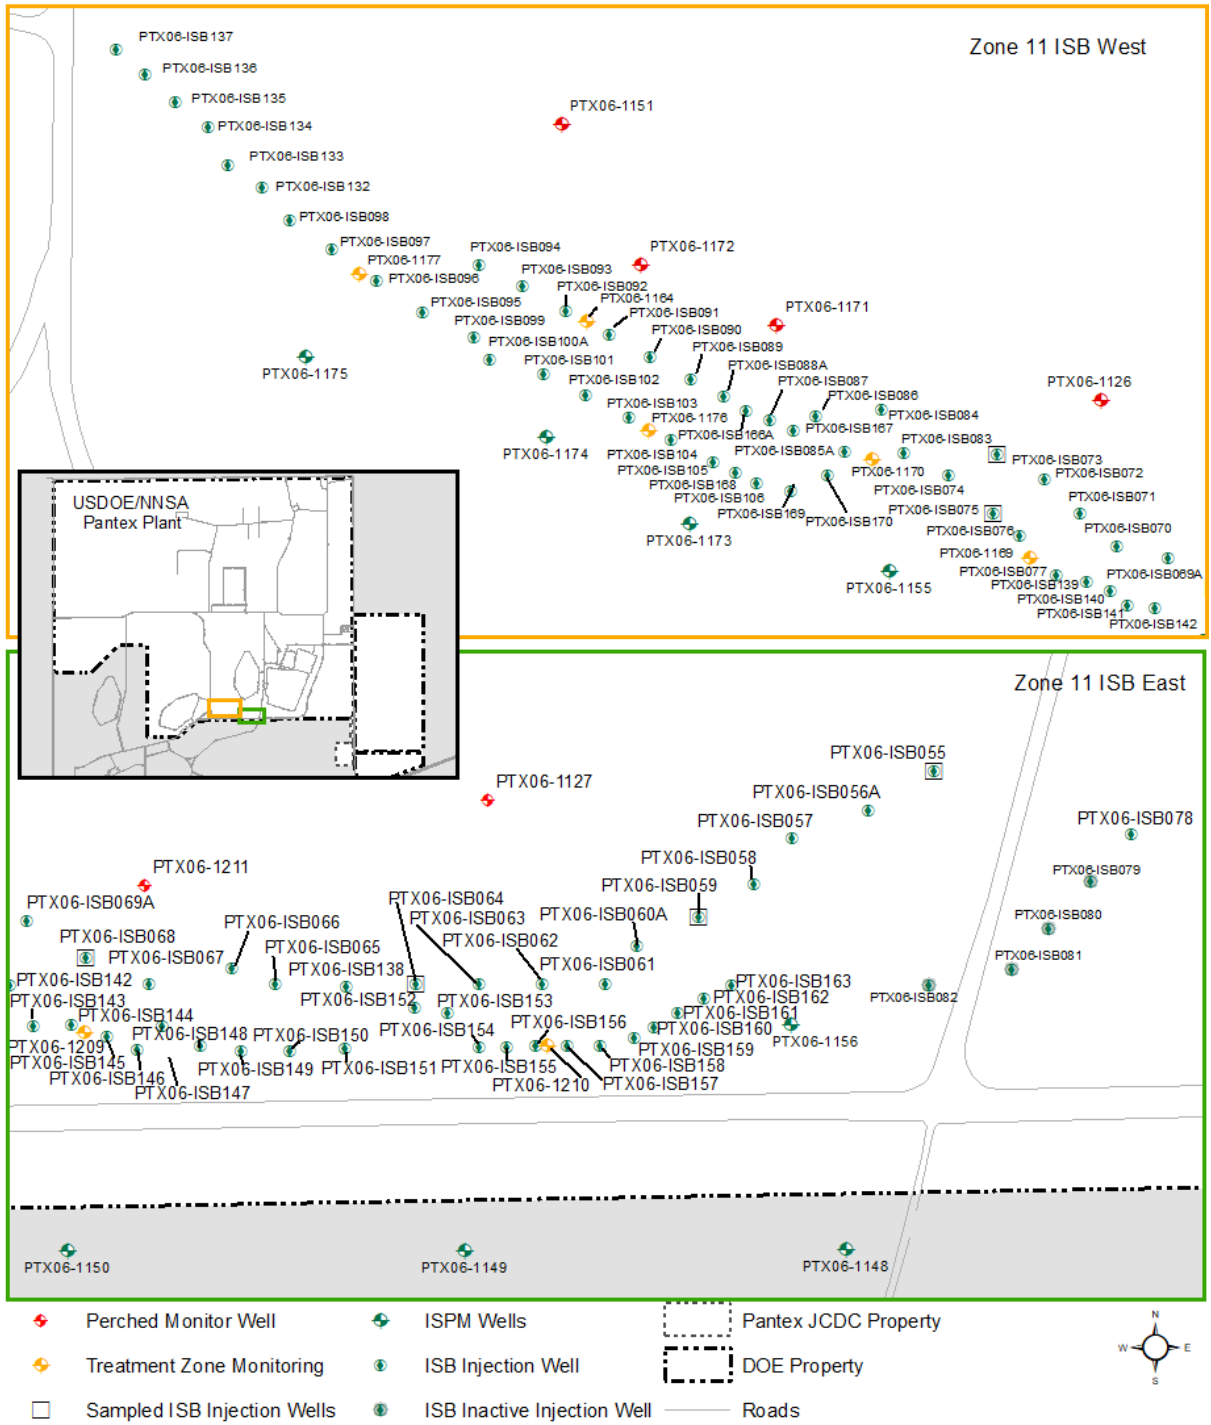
Zone 11 ISB West

PTX06-ISB137
PTX06-ISB136
PTX06-ISB135
PTX06-ISB134
PTX06-ISB133
PTX06-ISB132
PTX06-ISB098
PTX06-ISB097
PTX06-1177
PTX06-ISB096
PTX06-ISB095
PTX06-ISB099
PTX06-ISB094
PTX06-ISB093
PTX06-ISB092
PTX06-1164
PTX06-ISB091
PTX06-ISB100A
PTX06-ISB101
PTX06-ISB090
PTX06-ISB089
PTX06-ISB102
PTX06-ISB088A
PTX06-ISB087
PTX06-ISB086
PTX06-ISB103
PTX06-1176
PTX06-ISB166A
PTX06-ISB084
PTX06-ISB167
PTX06-ISB083
PTX06-ISB104
PTX06-ISB085A
PTX06-ISB105
PTX06-ISB168
PTX06-ISB106
PTX06-ISB169
PTX06-ISB170
PTX06-1170
PTX06-ISB074
PTX06-ISB073
PTX06-ISB072
PTX06-ISB071
PTX06-ISB075
PTX06-ISB076
PTX06-ISB070
PTX06-1169
PTX06-ISB077
PTX06-ISB139
PTX06-ISB140
PTX06-ISB141
PTX06-ISB142
PTX06-ISB069A
PTX06-1151
PTX06-1172
PTX06-1171
PTX06-1126
PTX06-1175
PTX06-1174
PTX06-1173
PTX06-1155

USDOE/NNSA
Pantex Plant

Zone 11 ISB East

PTX06-ISB055
PTX06-ISB056A
PTX06-ISB057
PTX06-ISB078
PTX06-ISB079
PTX06-ISB080
PTX06-ISB081
PTX06-ISB082
PTX06-ISB058
PTX06-ISB059
PTX06-ISB060A
PTX06-1127
PTX06-1211
PTX06-ISB069A
PTX06-ISB068
PTX06-ISB067
PTX06-ISB066
PTX06-ISB065
PTX06-ISB064
PTX06-ISB063
PTX06-ISB062
PTX06-ISB061
PTX06-ISB138
PTX06-ISB142
PTX06-ISB143
PTX06-ISB144
PTX06-ISB152
PTX06-ISB153
PTX06-ISB163
PTX06-ISB162
PTX06-ISB161
PTX06-ISB160
PTX06-1156
PTX06-ISB148
PTX06-ISB150
PTX06-ISB154
PTX06-ISB156
PTX06-ISB159
PTX06-1209
PTX06-ISB145
PTX06-ISB146
PTX06-ISB147
PTX06-ISB149
PTX06-ISB151
PTX06-ISB155
PTX06-ISB158
PTX06-1210
PTX06-ISB157
PTX06-1150
PTX06-1149
PTX06-1148

Perched Monitor Well
Treatment Zone Monitoring
Sampled ISB Injection Wells
ISPM Wells
ISB Injection Well
ISB Inactive Injection Well
Pantex JCDC Property
DOE Property
Roads
N
W
E
S